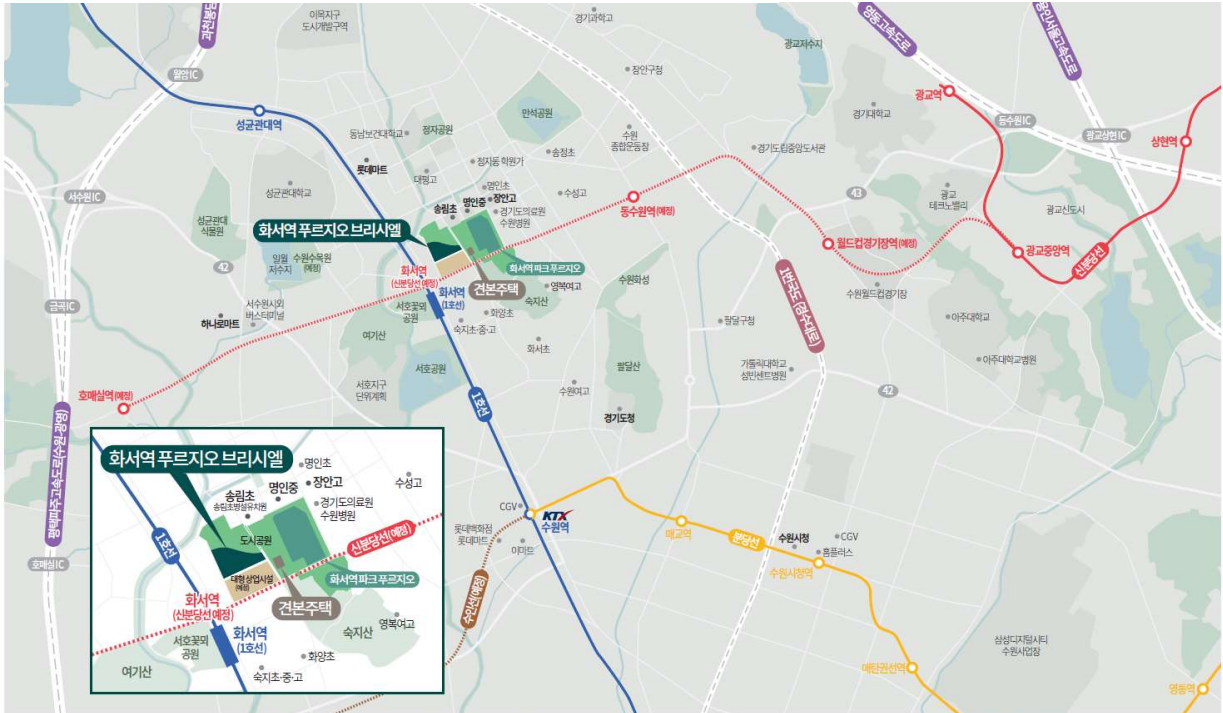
과천봉담도시고속도로
이목지구 도시개발구역
경기과학고
영동고속도로
용인서울고속도로
광교저수지
왕암IC
장안구청
성균관대역
광교역
동수원IC
광교상현IC
상현역
동남보건대학교
정자공원
만석공원
경기대학교
수원종합운동장
경기도립중앙도서관
롯데마트
정자동 학원가
송정초
대평고
명인초
수성고
서수원IC
성균관대학교
송림초
명인중
장안고
동수원역(예정)
광교테크노밸리
광교신도시
경기도의료원 수원병원
43
성균관대 식물원
화서역 푸르지오 브리시엘
월드컵경기장역(예정)
광교중앙역
신분당선
일월저수지
수원수목원(예정)
화서역파크푸르지오
42
화서역(신분당선예정)
화서역(1호선)
견본주택
영복여고
숙지산
수원화성
서수원시외버스터미널
서호꽃뫼공원
화양초
수원월드컵경기장
아주대학교
하나로마트
금곡IC
숙지초·중·고
팔달구청
국도1호선(경수대로)
여기산
화서초
가톨릭대학교 성빈센트병원
아주대학교병원
서호공원
팔달산
서호지구 단위계획
호매실역(예정)
수원여고
42
경기도청
1호선
평택파주고속도로(수원-광명)
화서역 푸르지오 브리시엘
명인초
수성고
장안고
송림초
명인중
송림초병설유치원
경기도의료원 수원병원
1호선
도시공원
신분당선(예정)
대형상업시설(예정)
화서역파크푸르지오
화서역(신분당선예정)
견본주택
서호꽃뫼공원
화서역(1호선)
숙지산
영복여고
여기산
화양초
숙지초·중·고
CGV
KTX 수원역
롯데백화점 롯데마트
이마트
매교역
분당선
수원시청
CGV
홈플러스
수원시청역
수인선(예정)
호매실IC
삼성디지털시티 수원사업장
매탄권선역
영통역